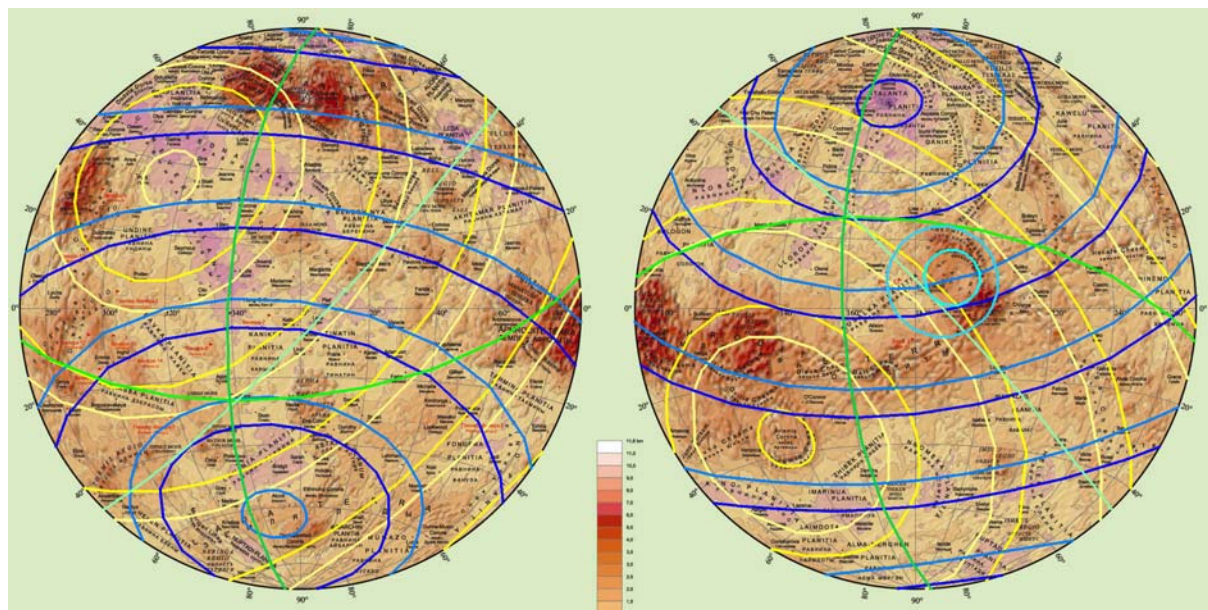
90°

PLANITIA

UNDINE

BEREGINYA PLANITIA

ATALANTA PLANITIA

NIOBE PLANITIA

GUINEVERE PLANITIA

LAVINIA PLANITIA

AKNA MONTES

KANIKI PLANITIA

TINATIN PLANITIA

KAWELU PLANITIA

LEDA PLANITIA

SNEGUROCHKA PLANITIA

AIBUKA

IMAPINUA PLANITIA

ALMA-MERGHEN PLANITIA

LAIMDOTA PLANITIA

NSOMEKA PLANITIA

TILLI-HANUM PLANITIA

FONUEHA PLANITIA

NAVKA PLANITIA

HELEN PLANITIA

VINMARA PLANITIA

RUSALKA PLANITIA

0°

300°

320°

340°

40°

20°

20°

40°

40°

60°

60°

90°

90°

160°

200°

240°

11,8 km

11,0

10,0

9,0

8,0

7,0

6,0

5,0

4,0

3,0

2,0

1,0